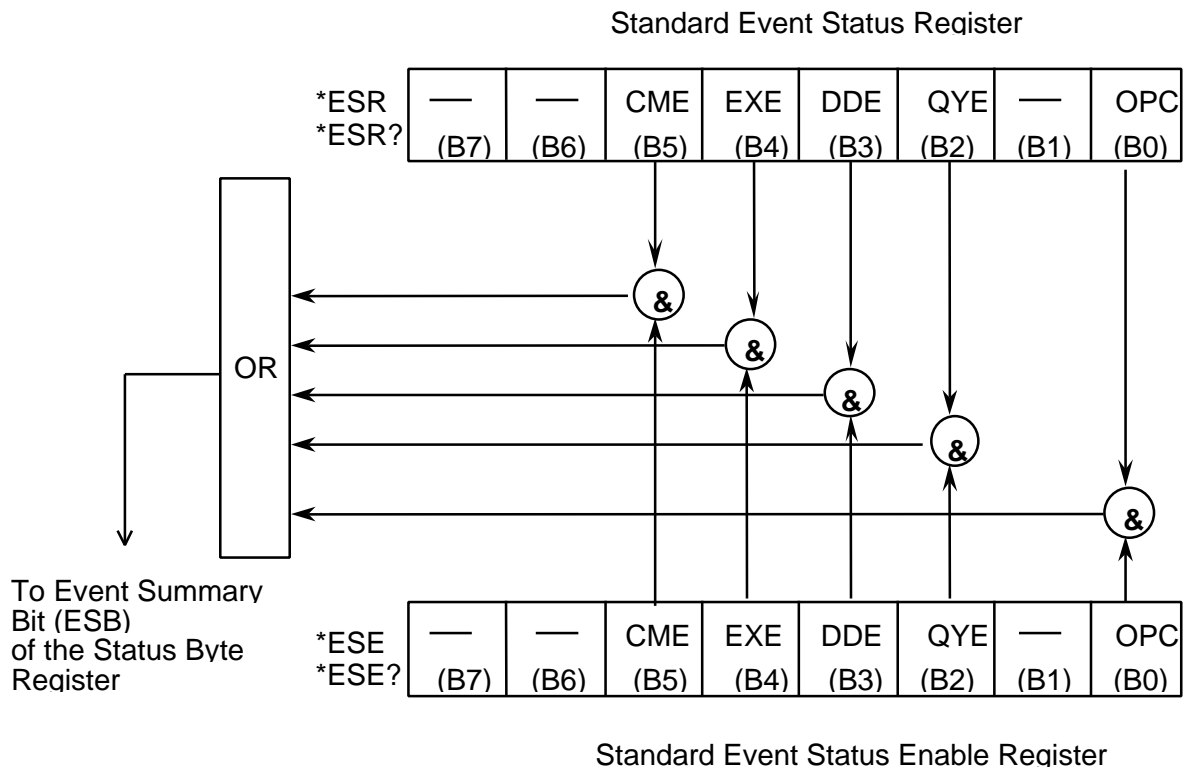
Standard Event Status Register

*ESR
*ESR?

| — (B7) | — (B6) | CME (B5) | EXE (B4) | DDE (B3) | QYE (B2) | — (B1) | OPC (B0) |
|---|---|---|---|---|---|---|---|

OR

&
&
&
&
&

To Event Summary Bit (ESB) of the Status Byte Register

*ESE
*ESE?

| — (B7) | — (B6) | CME (B5) | EXE (B4) | DDE (B3) | QYE (B2) | — (B1) | OPC (B0) |
|---|---|---|---|---|---|---|---|

Standard Event Status Enable Register